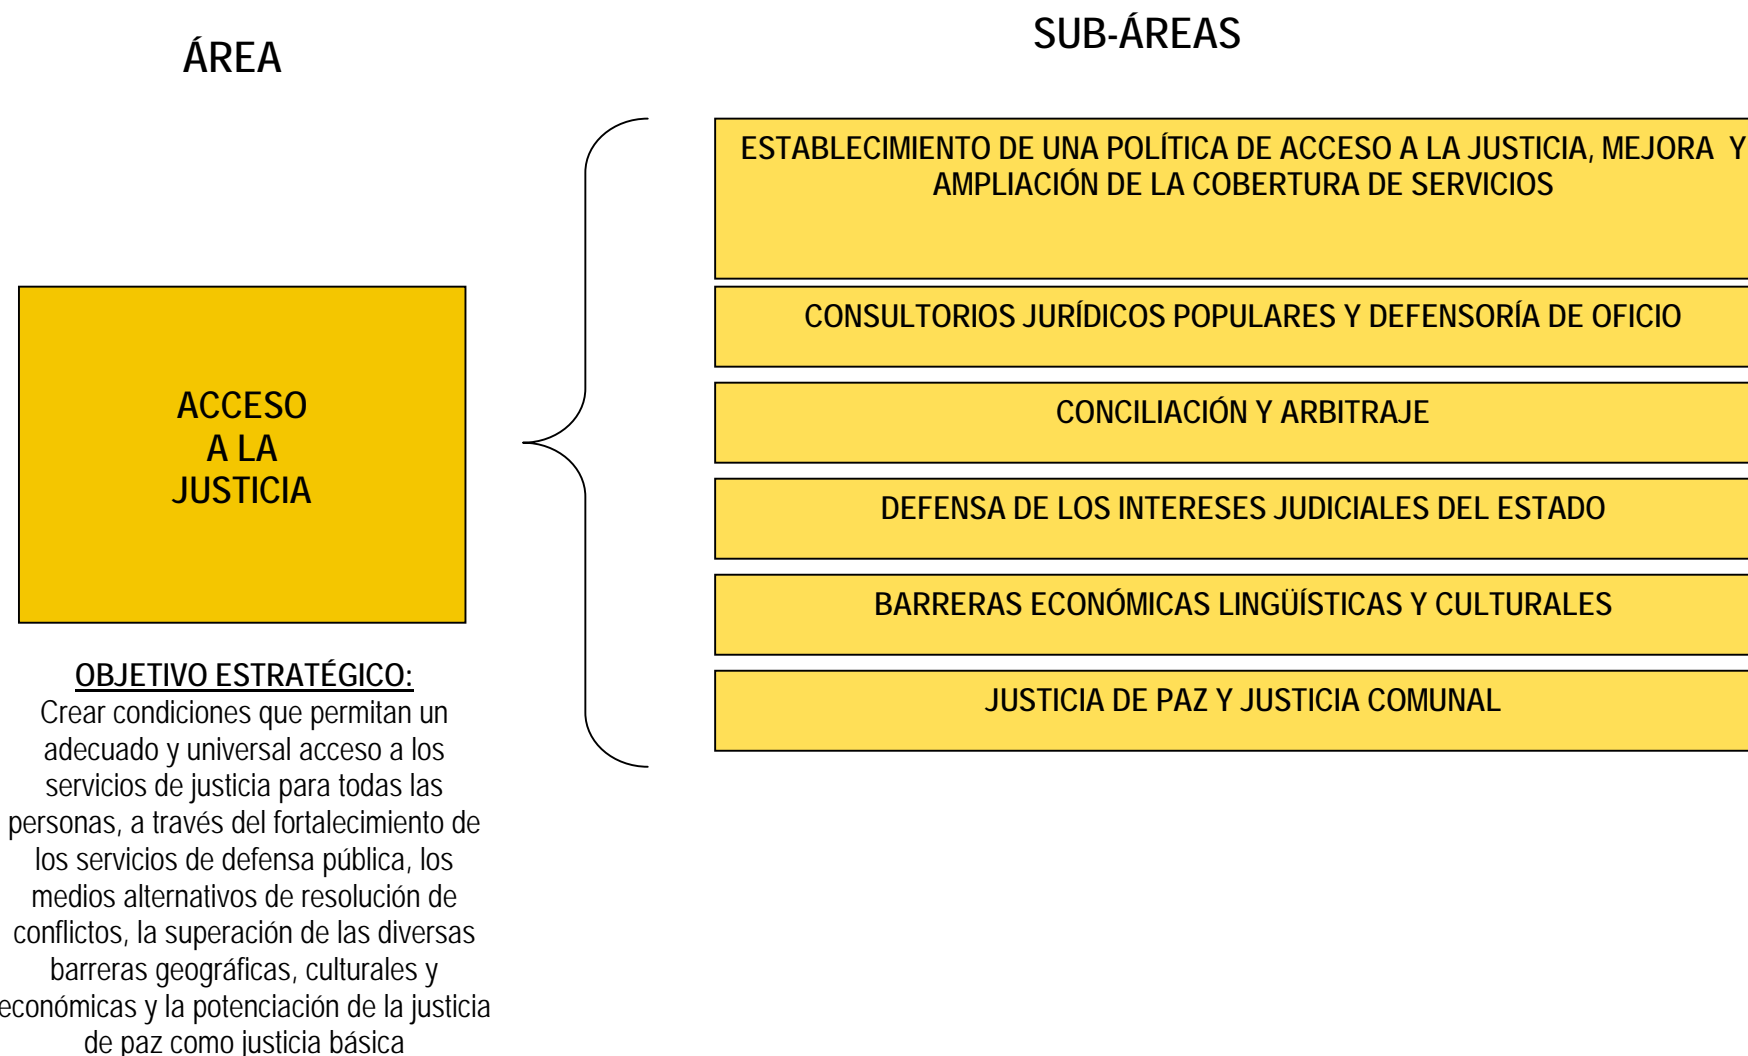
ÁREA

SUB-ÁREAS

ACCESO A LA JUSTICIA

OBJETIVO ESTRATÉGICO:
Crear condiciones que permitan un adecuado y universal acceso a los servicios de justicia para todas las personas, a través del fortalecimiento de los servicios de defensa pública, los medios alternativos de resolución de conflictos, la superación de las diversas barreras geográficas, culturales y económicas y la potenciación de la justicia de paz como justicia básica

ESTABLECIMIENTO DE UNA POLÍTICA DE ACCESO A LA JUSTICIA, MEJORA Y AMPLIACIÓN DE LA COBERTURA DE SERVICIOS

CONSULTORIOS JURÍDICOS POPULARES Y DEFENSORÍA DE OFICIO

CONCILIACIÓN Y ARBITRAJE

DEFENSA DE LOS INTERESES JUDICIALES DEL ESTADO

BARRERAS ECONÓMICAS LINGÜÍSTICAS Y CULTURALES

JUSTICIA DE PAZ Y JUSTICIA COMUNAL